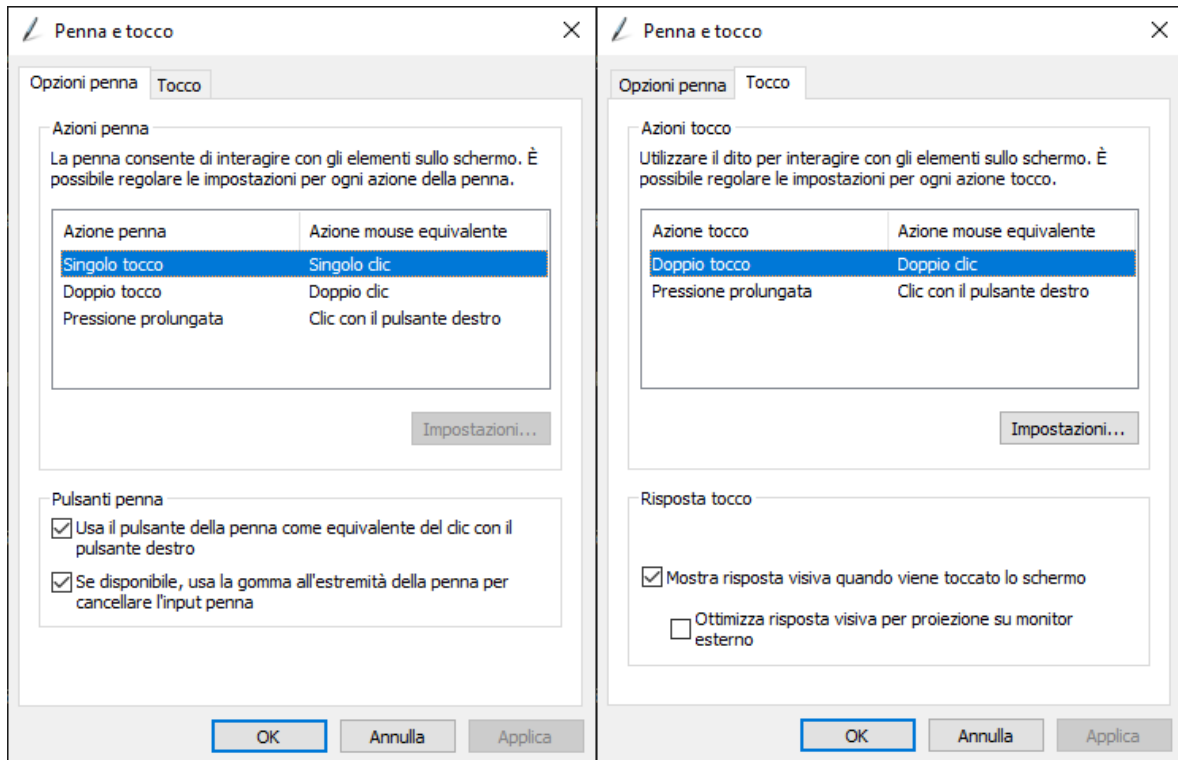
Penna e tocco

Opzioni penna | Tocco

Azioni penna

La penna consente di interagire con gli elementi sullo schermo. È possibile regolare le impostazioni per ogni azione della penna.

| Azione penna | Azione mouse equivalente |
|---|---|
| Singolo tocco | Singolo clic |
| Doppio tocco | Doppio clic |
| Pressione prolungata | Clic con il pulsante destro |

Impostazioni...

Pulsanti penna

Usa il pulsante della penna come equivalente del clic con il pulsante destro

Se disponibile, usa la gomma all'estremità della penna per cancellare l'input penna

OK | Annulla | Applica

Penna e tocco

Opzioni penna | Tocco

Azioni tocco

Utilizzare il dito per interagire con gli elementi sullo schermo. È possibile regolare le impostazioni per ogni azione tocco.

| Azione tocco | Azione mouse equivalente |
|---|---|
| Doppio tocco | Doppio clic |
| Pressione prolungata | Clic con il pulsante destro |

Impostazioni...

Risposta tocco

Mostra risposta visiva quando viene toccato lo schermo

Ottimizza risposta visiva per proiezione su monitor esterno

OK | Annulla | Applica